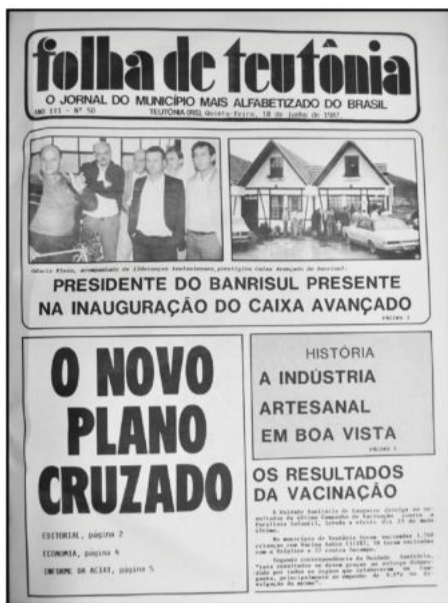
folha de teutônia

O JORNAL DO MUNICÍPIO MAIS ALFABETIZADO DO BRASIL

ANO III - Nº 50 TEUTÔNIA (RS), Quarta-Feira, 10 de Junho de 1987.

Odacir Klein, acompanhado de lideranças teutonienses, prestigia Caixa Avançado do banrisul.

PRESIDENTE DO BANRISUL PRESENTE NA INAUGURAÇÃO DO CAIXA AVANÇADO

PÁGINA 3

O NOVO PLANO CRUZADO

EDITORIAL, página 2

ECONOMIA, página 4

INFORME DA ACIAT, página 5

HISTÓRIA

A INDÚSTRIA ARTESANAL EM BOA VISTA

PÁGINA 7

OS RESULTADOS DA VACINAÇÃO

A Unidade Sanitária de Teutônia divulga os resultados da última Campanha de Vacinação contra a Paralisia Infantil, levada a efeito dia 23 de maio último.

No município de Teutônia foram vacinadas 1.360 crianças com Vacina Sabin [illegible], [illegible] com a Tríplice e 17 contra Sarampo.

Segundo correspondência da Unidade Sanitária, "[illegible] os resultados só foram graças ao esforço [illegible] de todos os órgãos que colaboraram na Campanha, principalmente ao empenho de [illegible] na divulgação da mesma".